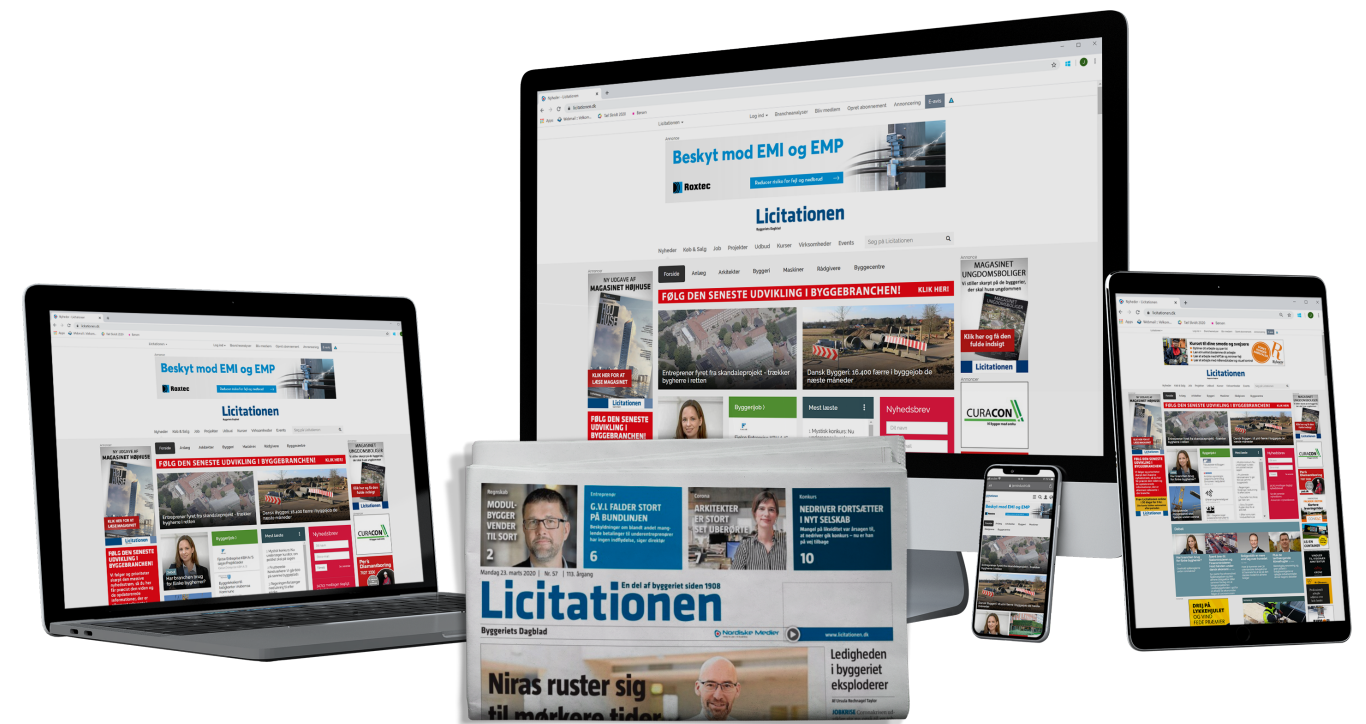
Licitationen

Log ind | Brancheanalyser | Bliv medlem | Opret abonnement | Annoncering | E-avis

Annonce

Beskyt mod EMI og EMP

Roxtec

Reducer risiko for fejl og nedbrud!

Licitationen
Byggeriets Dagblad

Nyheder | Køb & Salg | Job | Projekter | Udbud | Kurser | Virksomheder | Events

Søg på Licitationen

Forside | Anlæg | Arkitekter | Byggeri | Maskiner | Rådgivere | Byggecentre

NY UDGAVE AF MAGASINET HØJHUSE

KLIK HER FOR AT LÆSE MAGASINET

FØLG DEN SENESTE UDVIKLING I BYGGEBRANCHEN! KLIK HER!

Entreprenør fyret fra skandaleprojekt - trækker bygherre i retten

Dansk Byggeri: 16.400 færre i byggejob de næste måneder

MAGASINET UNGDOMSBOLIGER
Vi stiller skarpt på de byggerier, der skal huse ungdommen

Klik her og få den fulde indsigt

FØLG DEN SENESTE UDVIKLING I BYGGEBRANCHEN!

Byggerijob

Mest læste

Nyhedsbrev

CURACON
Vi bygger med omhu

Regnskab
MODULBYGGER VENDER TIL SORT
2

Entreprenør
G.V.I FALDER STORT PÅ BUNDLINJEN
Beskyldninger om blandt andet manglende betalinger til underentreprenører har ingen indflydelse, siger direktør
6

Corona
ARKITEKTER ER STORT SET UBERØRTE

Konkurs
NEDRIVER FORTSÆTTER I NYT SELSKAB
Mangel på likviditet var årsagen til, at nedriver gik konkurs – nu er han på vej tilbage
10

Mandag 23. marts 2020 | Nr. 57 | 113. årgang

En del af byggeriet siden 1908

Licitationen

Byggeriets Dagblad

Nordiske Medier

www.licitationen.dk

Niras ruster sig til mørkere tider

Ledigheden i byggeriet eksploderer

DREJ PÅ LYKKEHJULET OG VIND FEDE PRÆMIER